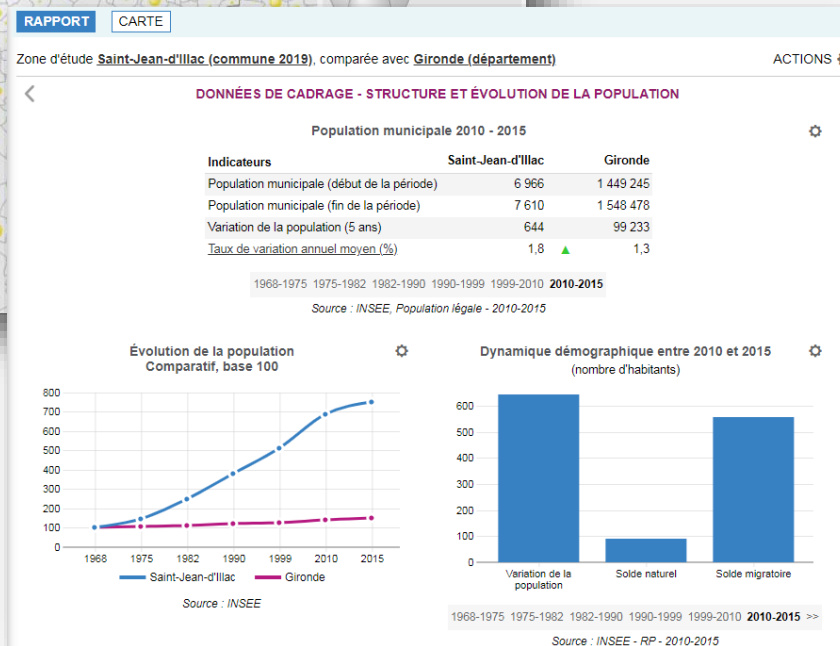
RAPPORT CARTE

Zone d'étude Saint-Jean-d'Illac (commune 2019), comparée avec Gironde (département)

ACTIONS

DONNÉES DE CADRAGE - STRUCTURE ET ÉVOLUTION DE LA POPULATION

Population municipale 2010 - 2015

| Indicateurs | Saint-Jean-d'Illac | Gironde |
|---|---|---|
| Population municipale (début de la période) | 6 966 | 1 449 245 |
| Population municipale (fin de la période) | 7 610 | 1 548 478 |
| Variation de la population (5 ans) | 644 | 99 233 |
| Taux de variation annuel moyen (%) | 1,8 ▲ | 1,3 |

1968-1975 1975-1982 1982-1990 1990-1999 1999-2010 2010-2015

Source : INSEE, Population légale - 2010-2015

Évolution de la population
Comparatif, base 100

800
700
600
500
400
300
200
100
0

1968 1975 1982 1990 1999 2010 2015

Saint-Jean-d'Illac Gironde

Source : INSEE

Dynamique démographique entre 2010 et 2015
(nombre d'habitants)

600
500
400
300
200
100
0

Variation de la population
Solde naturel
Solde migratoire

1968-1975 1975-1982 1982-1990 1990-1999 1999-2010 2010-2015 >>

Source : INSEE - RP - 2010-2015